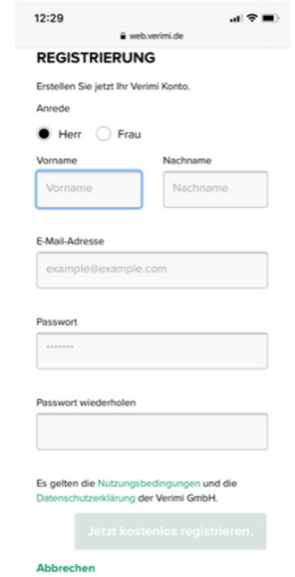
12:29
web.verimi.de

REGISTRIERUNG

Erstellen Sie jetzt Ihr Verimi Konto.

Anrede

Herr Frau

Vorname
Vorname

Nachname
Nachname

E-Mail-Adresse
example@example.com

Passwort
•••••••

Passwort wiederholen

Es gelten die Nutzungsbedingungen und die Datenschutzerklärung der Verimi GmbH.

Jetzt kostenlos registrieren.

Abbrechen